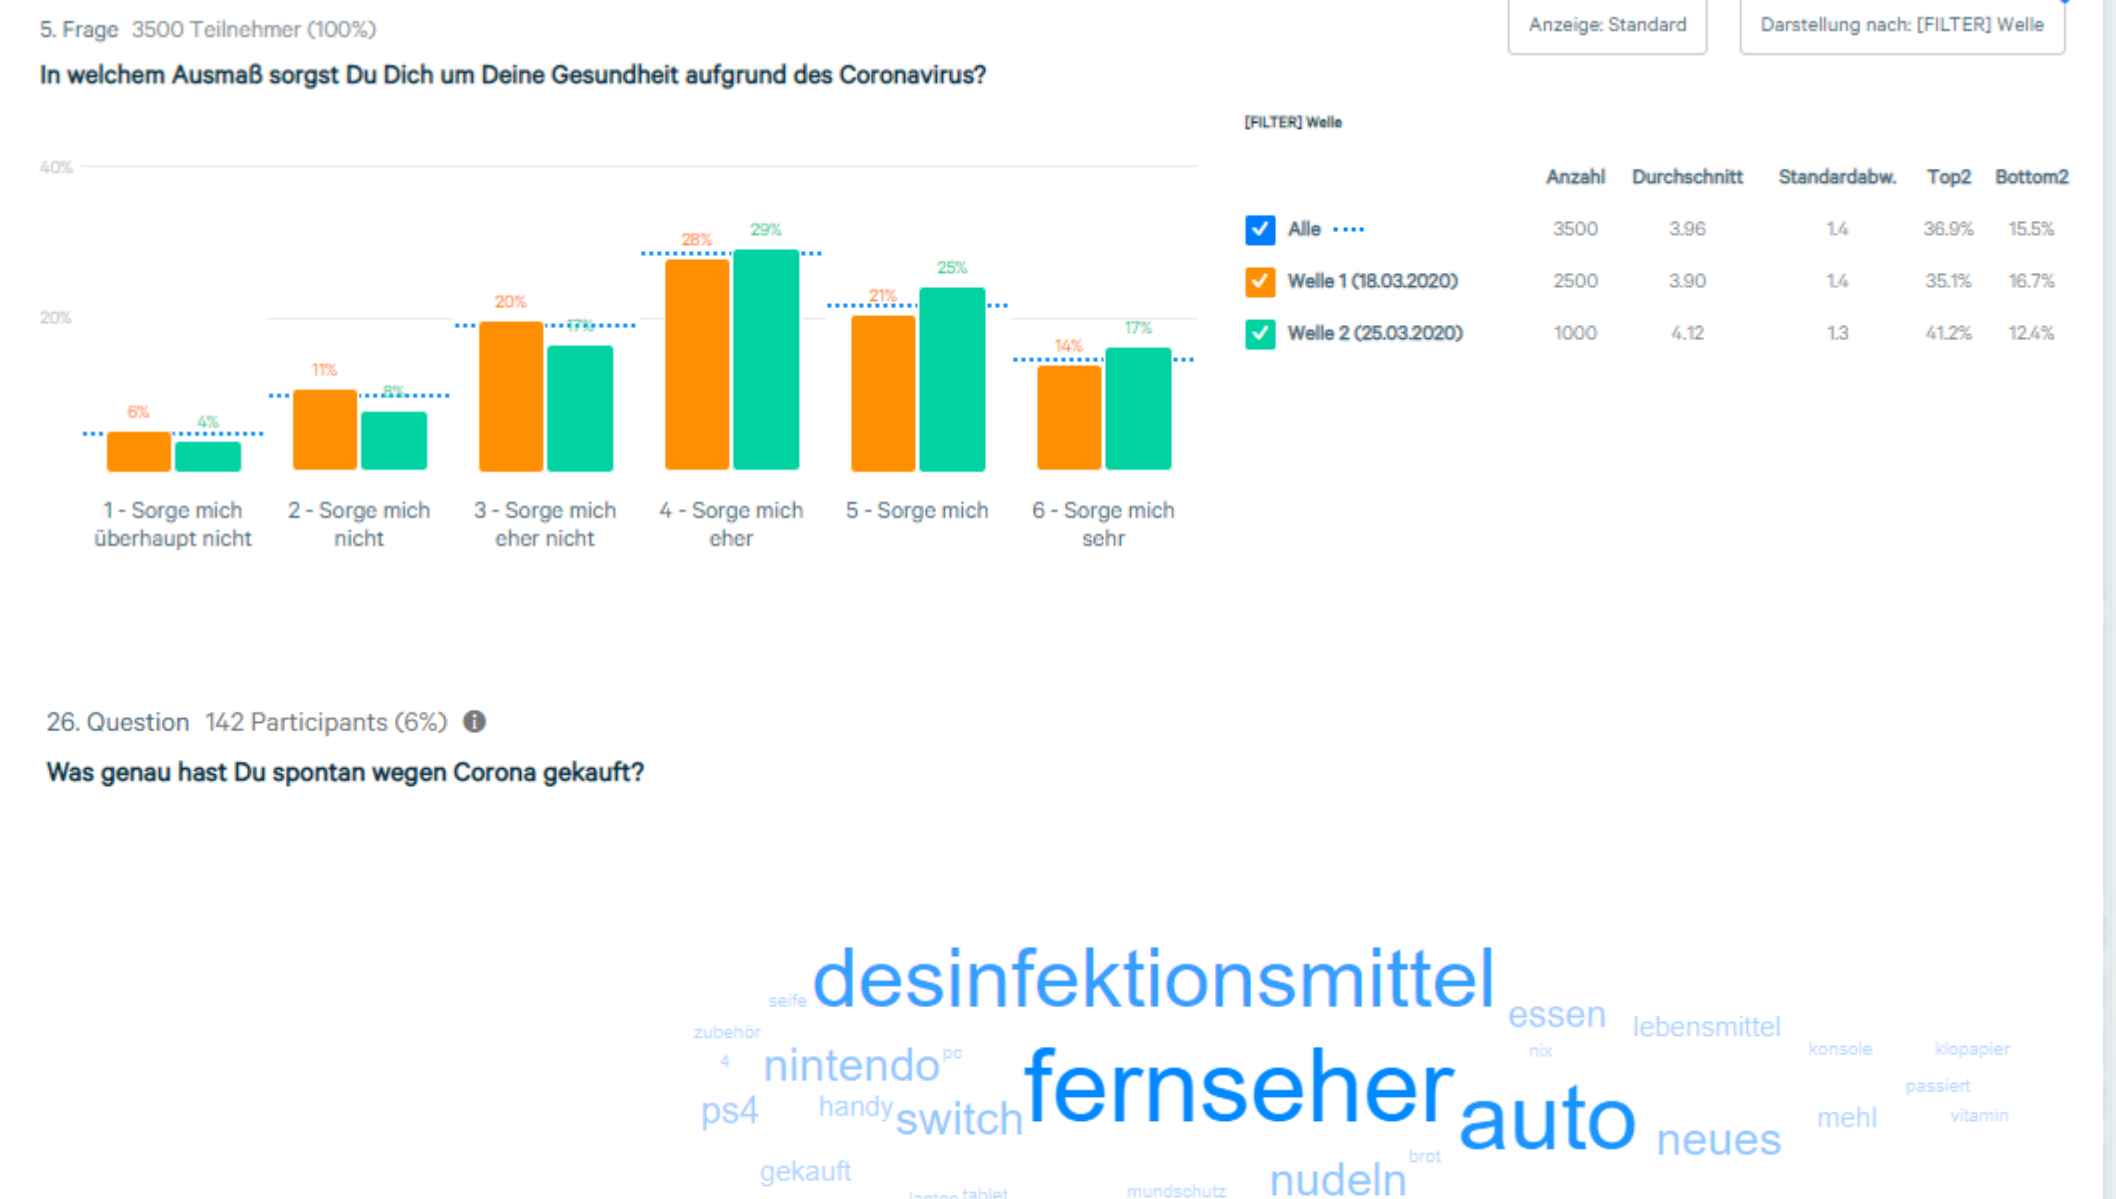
5. Frage 3500 Teilnehmer (100%)

Anzeige: Standard

Darstellung nach: [FILTER] Welle

In welchem Ausmaß sorgst Du Dich um Deine Gesundheit aufgrund des Coronavirus?

40%

20%

6% 4% 11% 8% 20% 17% 28% 29% 21% 25% 14% 17%

1 - Sorge mich überhaupt nicht

2 - Sorge mich nicht

3 - Sorge mich eher nicht

4 - Sorge mich eher

5 - Sorge mich

6 - Sorge mich sehr

[FILTER] Welle

| | Anzahl | Durchschnitt | Standardabw. | Top2 | Bottom2 |
|---|---|---|---|---|---|
| Alle | 3500 | 3.96 | 1.4 | 36.9% | 15.5% |
| Welle 1 (18.03.2020) | 2500 | 3.90 | 1.4 | 35.1% | 16.7% |
| Welle 2 (25.03.2020) | 1000 | 4.12 | 1.3 | 41.2% | 12.4% |

26. Question 142 Participants (6%)

Was genau hast Du spontan wegen Corona gekauft?

seife desinfektionsmittel essen lebensmittel zubehör nix konsole klopapier 4 nintendo pc fernseher auto passiert ps4 handy switch mehl vitamin neues brot gekauft laptop tablet mundschutz nudeln